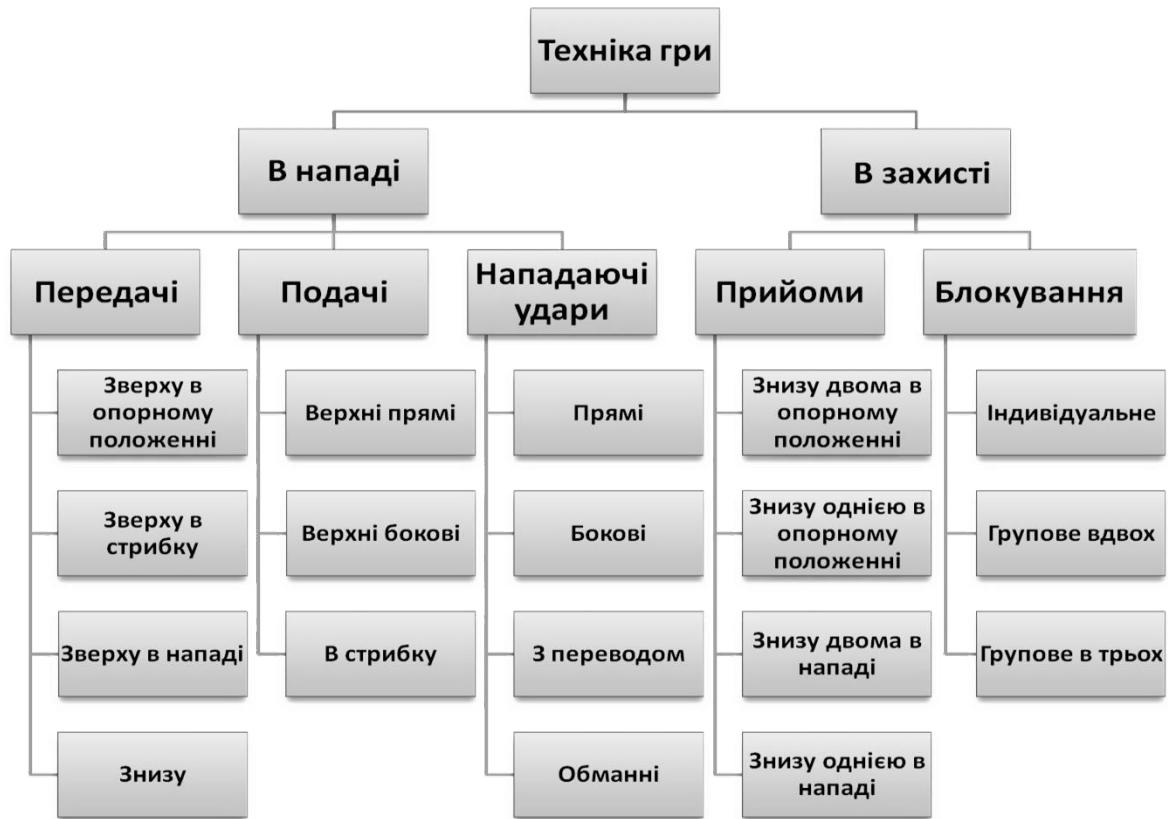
Техніка гри

В нападі

В захисті

Передачі

Зверху в опорному положенні

Зверху в стрибку

Зверху в нападі

Знизу

Подачі

Верхні прямі

Верхні бокові

В стрибку

Нападаючі удари

Прямі

Бокові

З переводом

Обманні

Прийоми

Знизу двома в опорному положенні

Знизу однією в опорному положенні

Знизу двома в нападі

Знизу однією в нападі

Блокування

Індивідуальне

Групове вдвох

Групове в трьох